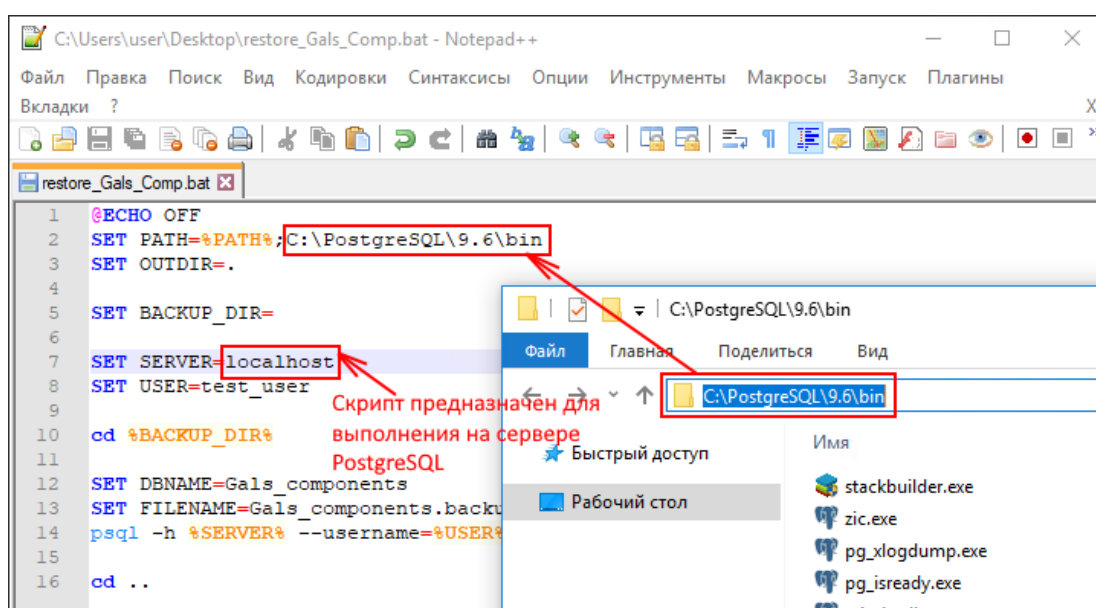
C:\Users\user\Desktop\restore_Gals_Comp.bat - Notepad++

Файл Правка Поиск Вид Кодировки Синтаксисы Опции Инструменты Макросы Запуск Плагины Вкладки ?

X

restore_Gals_Comp.bat

1 @ECHO OFF
2 SET PATH=%PATH%;C:\PostgreSQL\9.6\bin
3 SET OUTDIR=.
4
5 SET BACKUP_DIR=
6
7 SET SERVER=localhost
8 SET USER=test_user
9
10 cd %BACKUP_DIR%
11
12 SET DBNAME=Gals_components
13 SET FILENAME=Gals_components.backu
14 psql -h %SERVER% --username=%USER%
15
16 cd ..

Скрипт предназначен для выполнения на сервере PostgreSQL

C:\PostgreSQL\9.6\bin

Файл Главная Поделиться Вид

C:\PostgreSQL\9.6\bin

Быстрый доступ

Рабочий стол

Имя

stackbuilder.exe

zic.exe

pg_xlogdump.exe

pg_isready.exe